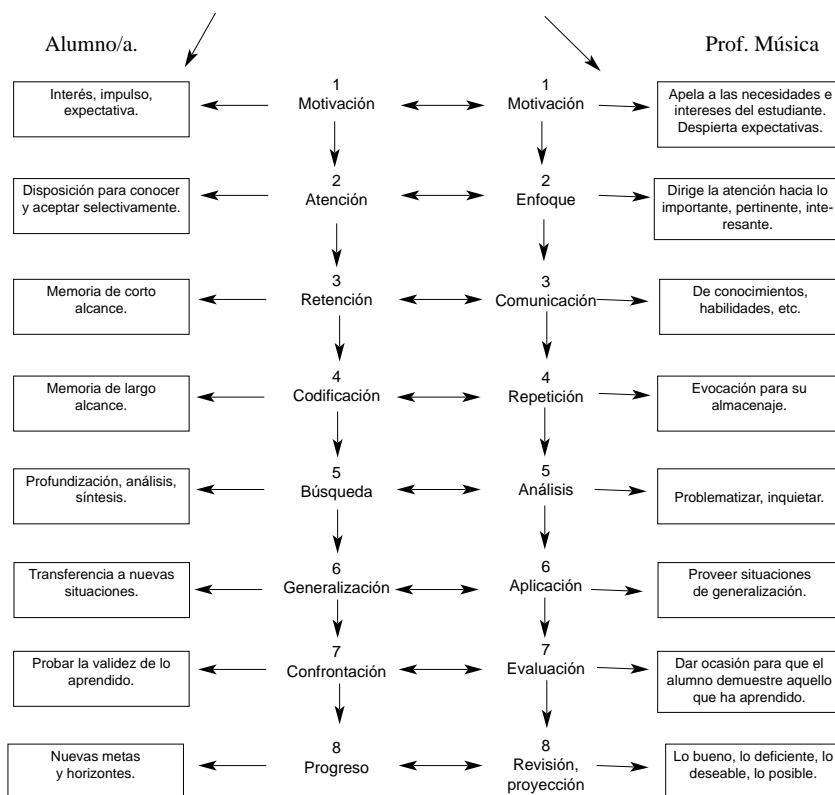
Alumno/a.

Prof. Música

Interés, impulso, expectativa.

1
Motivación

1
Motivación

Apela a las necesidades e intereses del estudiante. Despierta expectativas.

Disposición para conocer y aceptar selectivamente.

2
Atención

2
Enfoque

Dirige la atención hacia lo importante, pertinente, interesante.

Memoria de corto alcance.

3
Retención

3
Comunicación

De conocimientos, habilidades, etc.

Memoria de largo alcance.

4
Codificación

4
Repetición

Evocación para su almacenaje.

Profundización, análisis, síntesis.

5
Búsqueda

5
Análisis

Problematizar, inquietar.

Transferencia a nuevas situaciones.

6
Generalización

6
Aplicación

Proveer situaciones de generalización.

Probar la validez de lo aprendido.

7
Confrontación

7
Evaluación

Dar ocasión para que el alumno demuestre aquello que ha aprendido.

Nuevas metas y horizontes.

8
Progreso

8
Revisión, proyección

Lo bueno, lo deficiente, lo deseable, lo posible.